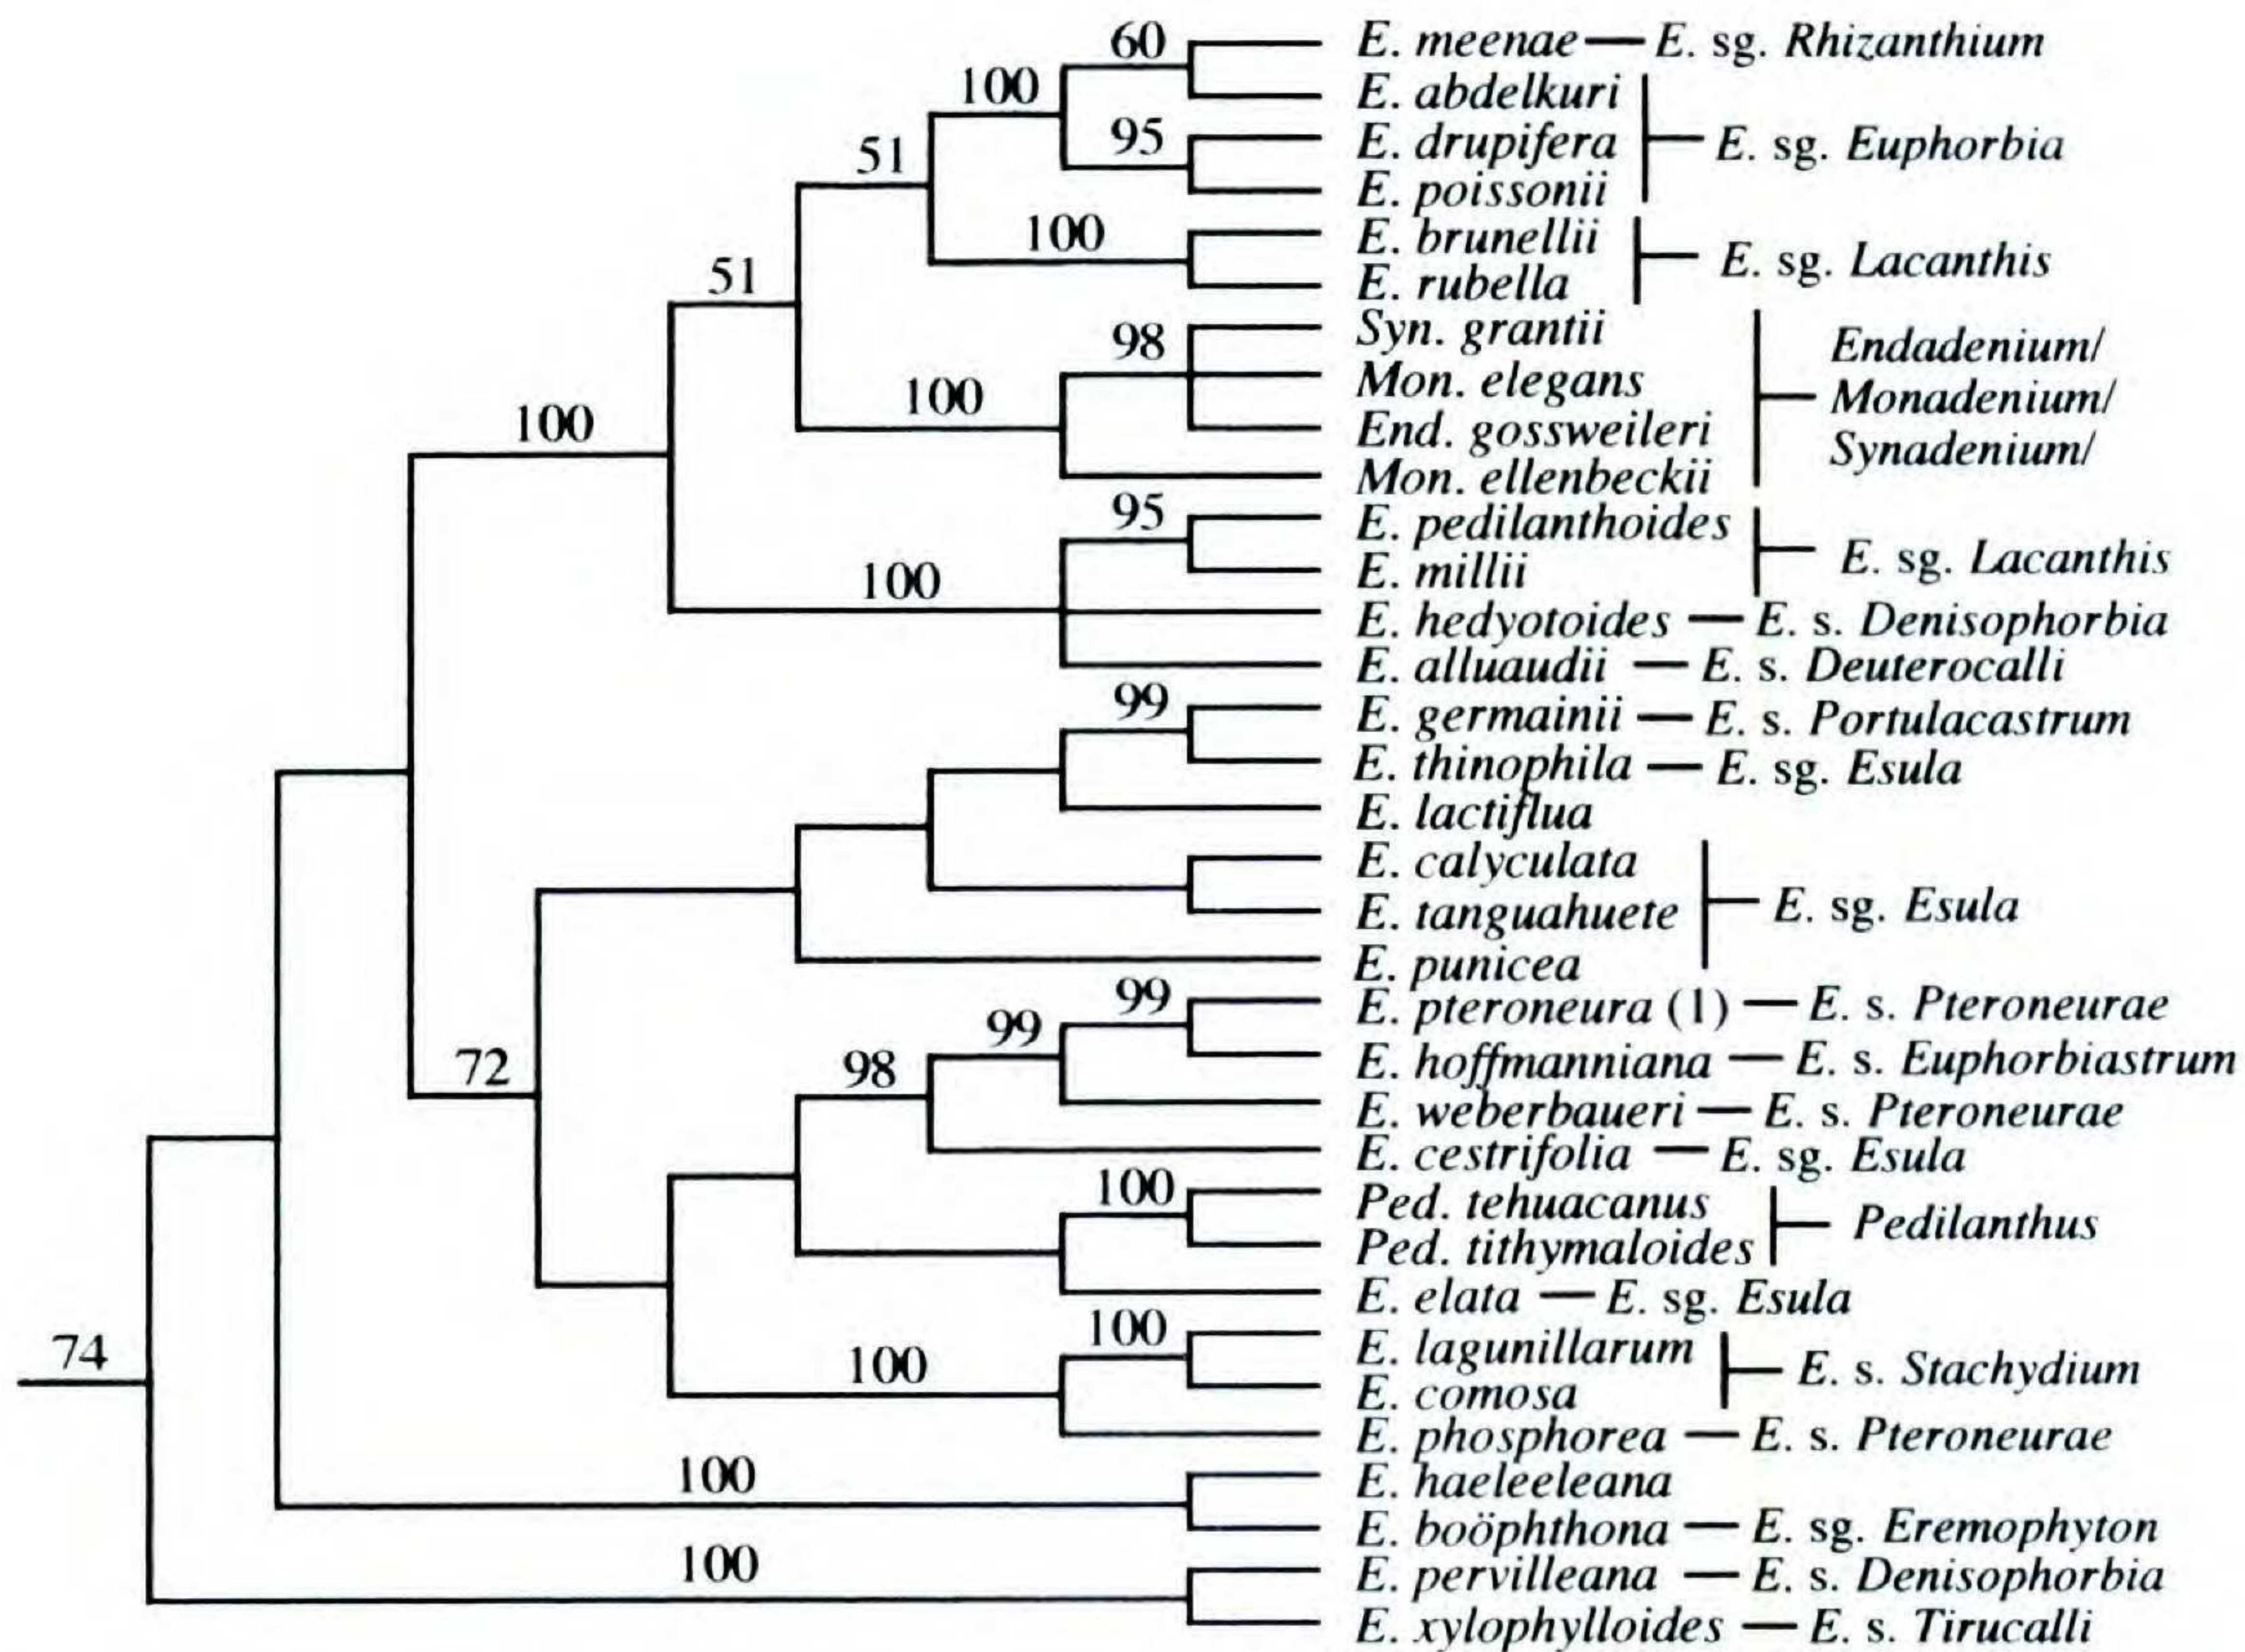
60
100
95
51
100
51
98
100
100
95
100
99
72
99
99
98
100
74
100
100
100

E. meenae — E. sg. Rhizanthium
E. abdelkuri
E. drupifera
E. poissonii
E. sg. Euphorbia
E. brunellii
E. rubella
E. sg. Lacanthis
Syn. grantii
Mon. elegans
End. gossweileri
Mon. ellenbeckii
Endadenium/ Monadenium/ Synadenium/
E. pedilanthoides
E. millii
E. sg. Lacanthis
E. hedyotoides — E. s. Denisophorbia
E. alluaudii — E. s. Deuterocalli
E. germainii — E. s. Portulacastrum
E. thinophila — E. sg. Esula
E. lactiflua
E. calyculata
E. tanguahuete
E. punicea
E. sg. Esula
E. pteroneura (1) — E. s. Pteroneurae
E. hoffmanniana — E. s. Euphorbiastrum
E. weberbaueri — E. s. Pteroneurae
E. cestrifolia — E. sg. Esula
Ped. tehuacanus
Ped. tithymaloides
Pedilanthus
E. elata — E. sg. Esula
E. lagunillarum
E. comosa
E. s. Stachydium
E. phosphorea — E. s. Pteroneurae
E. haeleeleana
E. boöphthona — E. sg. Eremophyton
E. pervilleana — E. s. Denisophorbia
E. xylophylloides — E. s. Tirucalli